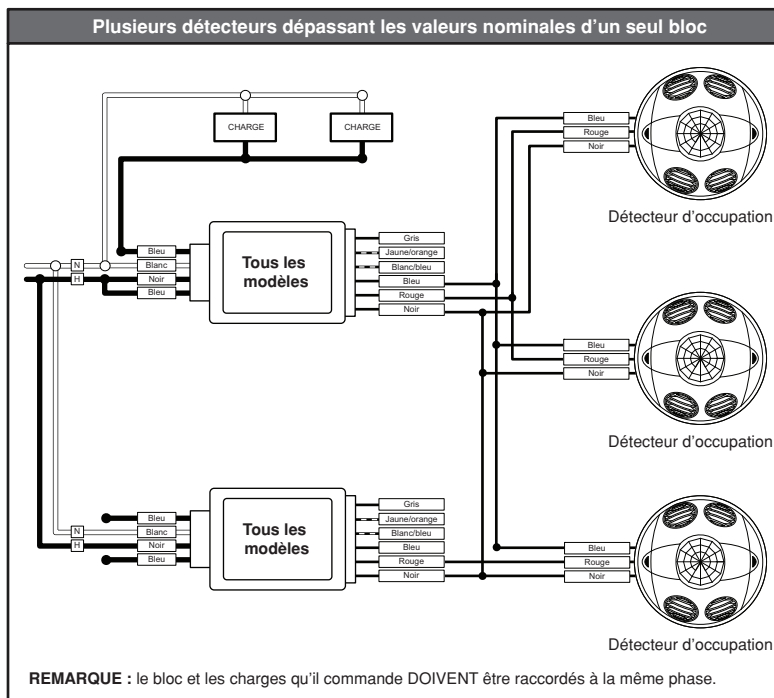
Plusieurs détecteurs dépassant les valeurs nominales d'un seul bloc

CHARGE

CHARGE

Bleu
Rouge
Noir

Détecteur d'occupation

N
H

Bleu
Blanc
Noir
Bleu

Tous les modèles

Gris
Jaune/orange
Blanc/bleu
Bleu
Rouge
Noir

Bleu
Rouge
Noir

Détecteur d'occupation

N
H

Bleu
Blanc
Noir
Bleu

Tous les modèles

Gris
Jaune/orange
Blanc/bleu
Bleu
Rouge
Noir

Bleu
Rouge
Noir

Détecteur d'occupation

REMARQUE : le bloc et les charges qu'il commande DOIVENT être raccordés à la même phase.